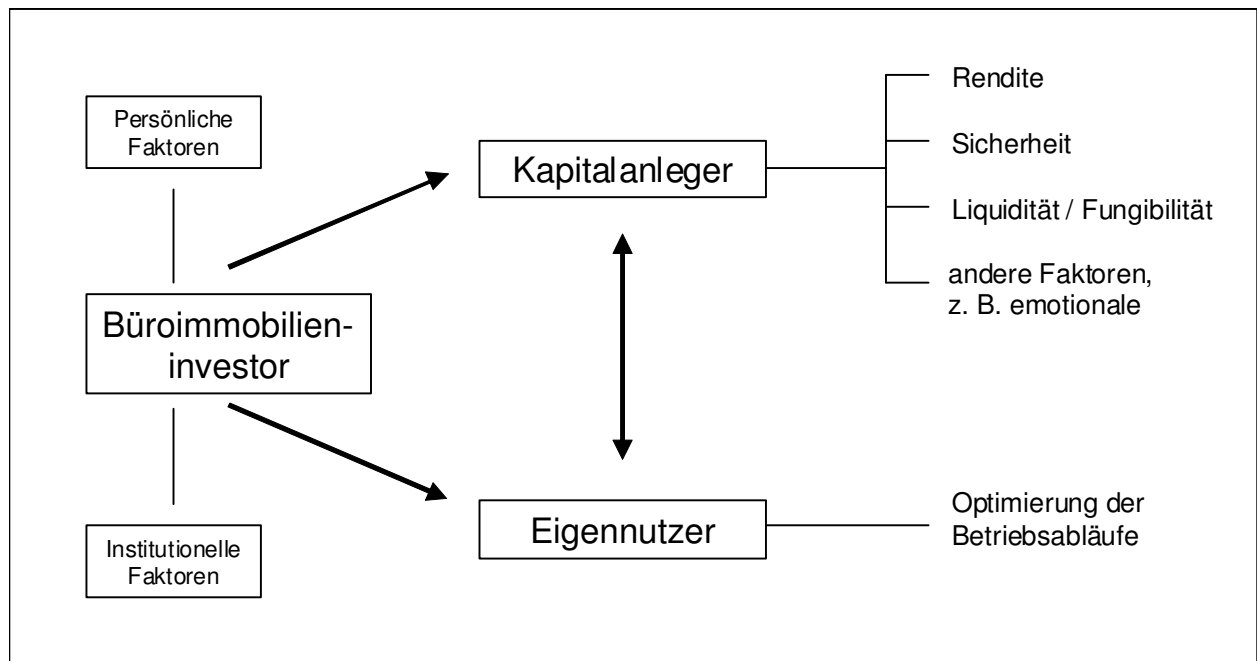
Persönliche Faktoren

Kapitalanleger

Rendite

Sicherheit

Liquidität / Fungibilität

andere Faktoren, z. B. emotionale

Büroimmobilieninvestor

Eigennutzer

Optimierung der Betriebsabläufe

Institutionelle Faktoren